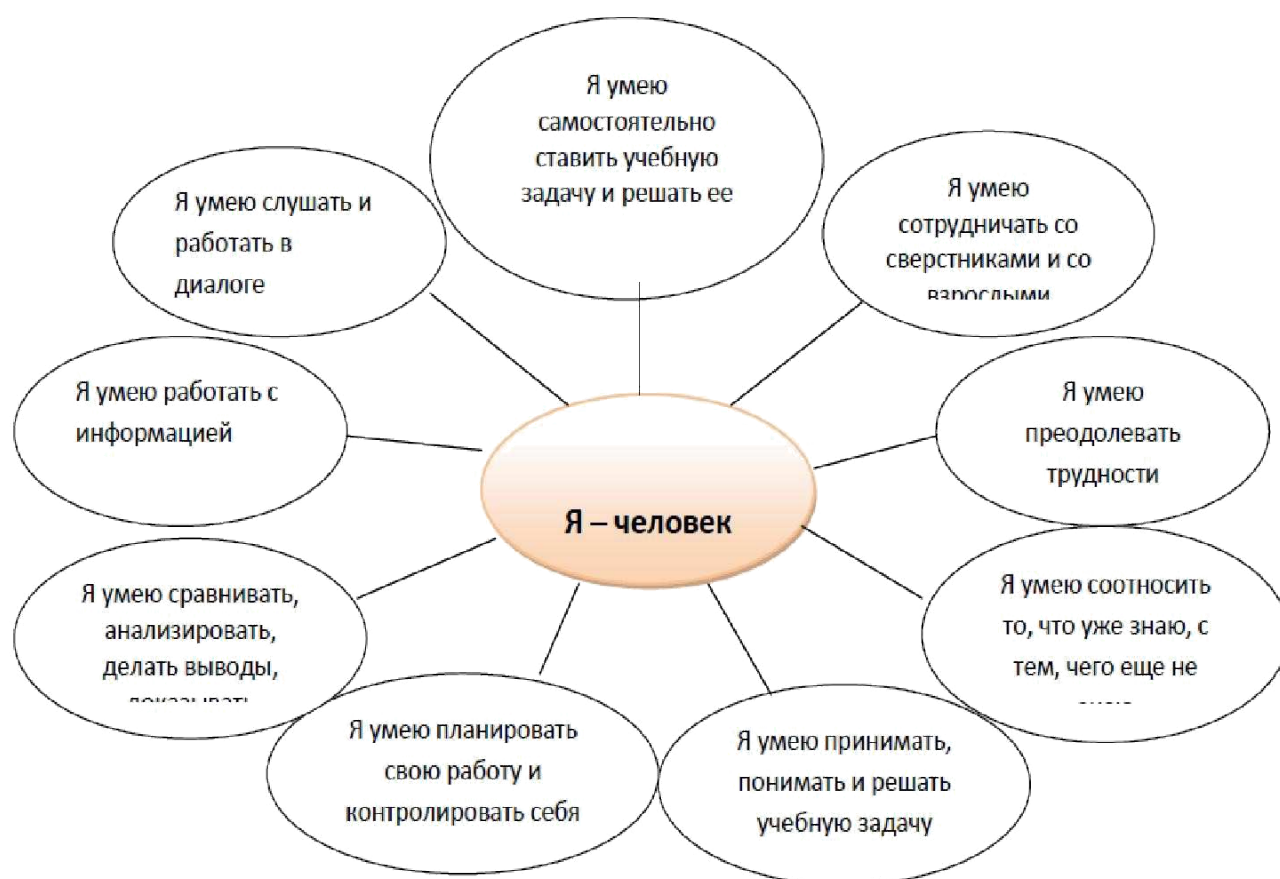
Я умею самостоятельно ставить учебную задачу и решать ее

Я умею слушать и работать в диалоге

Я умею сотрудничать со сверстниками и со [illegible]

Я умею работать с информацией

Я умею преодолевать трудности

Я – человек

Я умею сравнивать, анализировать, делать выводы, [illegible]

Я умею соотносить то, что уже знаю, с тем, чего еще не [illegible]

Я умею планировать свою работу и контролировать себя

Я умею принимать, понимать и решать учебную задачу